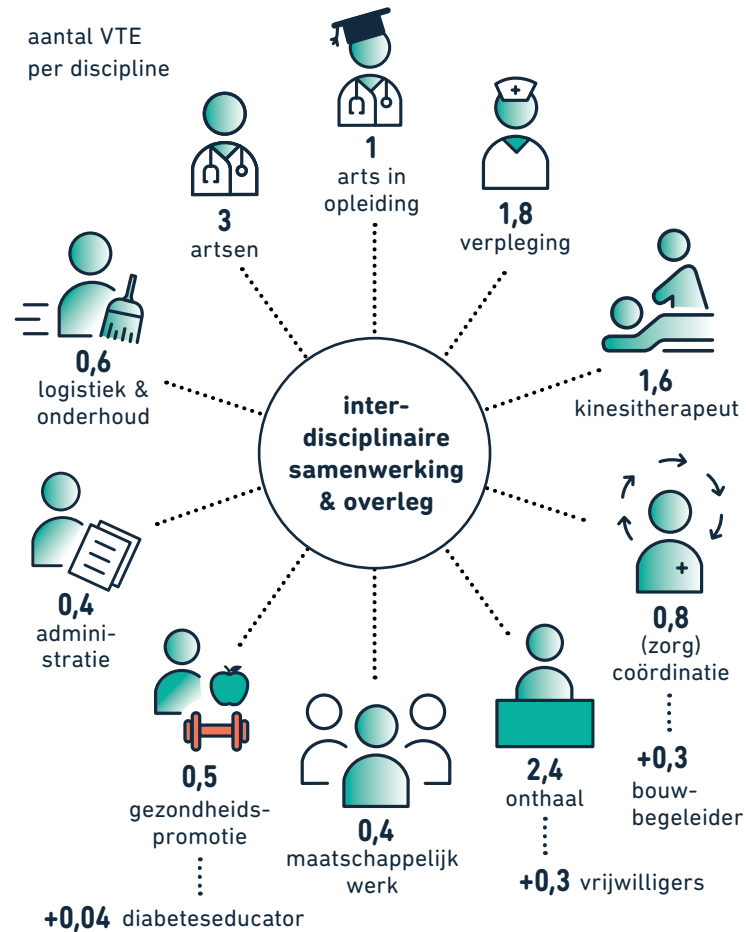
aantal VTE per discipline

1
arts in opleiding

3
artsen

1,8
verpleging

0,6
logistiek & onderhoud

1,6
kinesitherapeut

inter-disciplinaire samenwerking & overleg

0,4
administratie

0,8
(zorg) coördinatie

+0,3
bouwbegeleider

0,5
gezondheidspromotie

+0,04 diabeteseducator

0,4
maatschappelijk werk

2,4
onthaal

+0,3 vrijwilligers